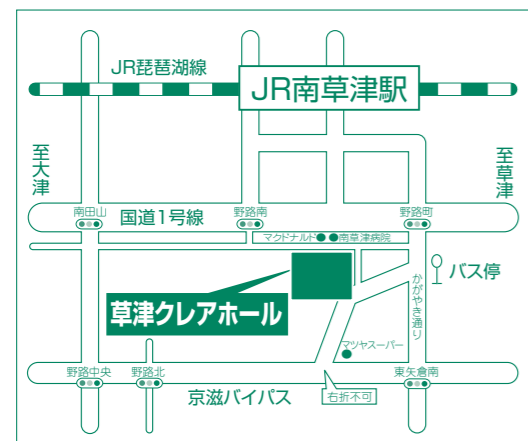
JR琵琶湖線

JR南草津駅

至大津

至草津

南田山

国道1号線

野路南

野路町

マクドナルド

南草津病院

バス停

かがやき通り

草津クレアホール

マツヤスーパー

野路中央

野路北

京滋バイパス

右折不可

東矢倉南